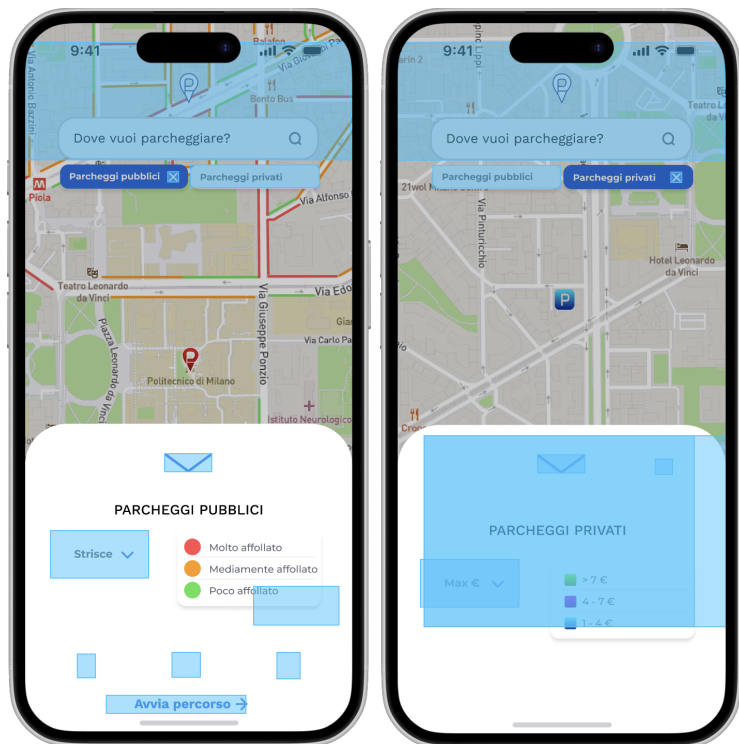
9:41

Via Antonio Bazzini

Bento Bus

Dove vuoi parcheggiare?

Parcheggi pubblici

Parcheggi privati

Piola

Via Alfonso

Teatro Leonardo da Vinci

Via Edo

Piazza Leonardo da Vinci

Via Giuseppe Ponzio

Via Carlo Pa

Politecnico di Milano

Istituto Neurologico

PARCHEGGI PUBBLICI

Strisce

Molto affollato

Mediamente affollato

Poco affollato

Avvia percorso →

9:41

Dove vuoi parcheggiare?

Parcheggi pubblici

Parcheggi privati

21wol

Via Pinturicchio

Hotel Leonardo da Vinci

PARCHEGGI PRIVATI

Max €

> 7 €

4 - 7 €

1 - 4 €